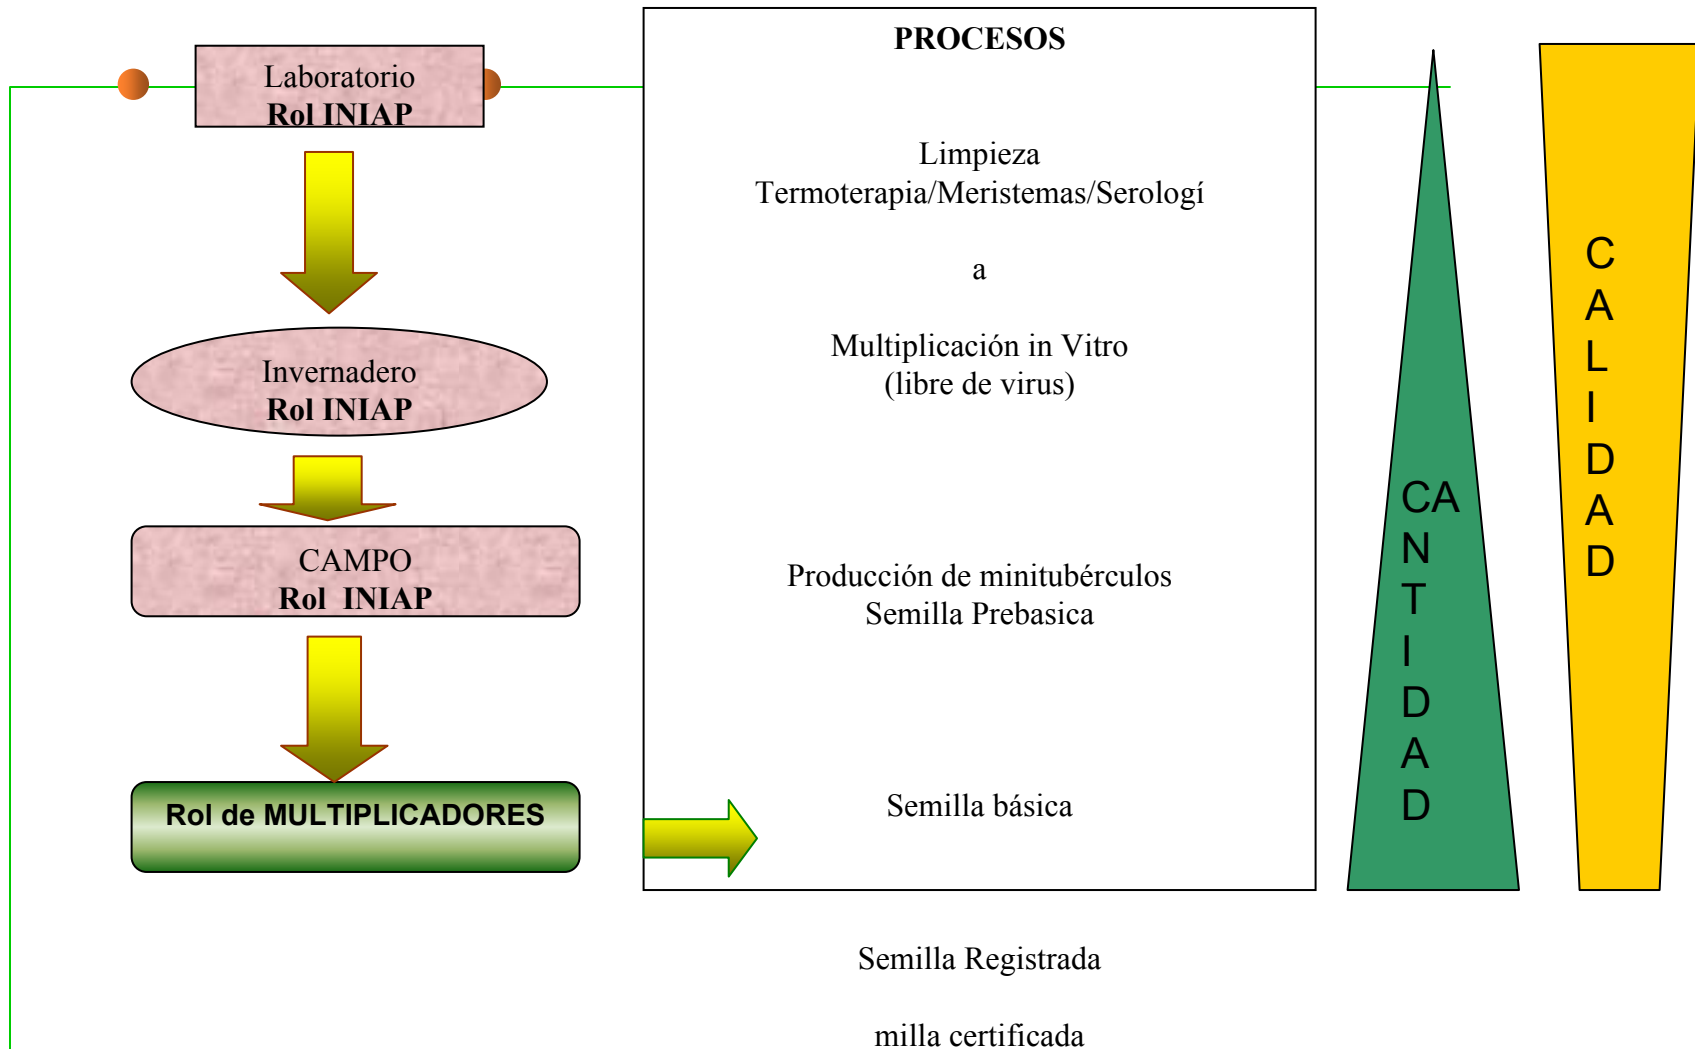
Laboratorio
Rol INIAP

Invernadero
Rol INIAP

CAMPO
Rol INIAP

Rol de MULTIPLICADORES

PROCESOS

Limpieza
Termoterapia/Meristemas/Serologí
a

Multiplicación in Vitro
(libre de virus)

Producción de minitubérculos
Semilla Prebasica

Semilla básica

CANTIDAD

CALIDAD

Semilla Registrada

milla certificada